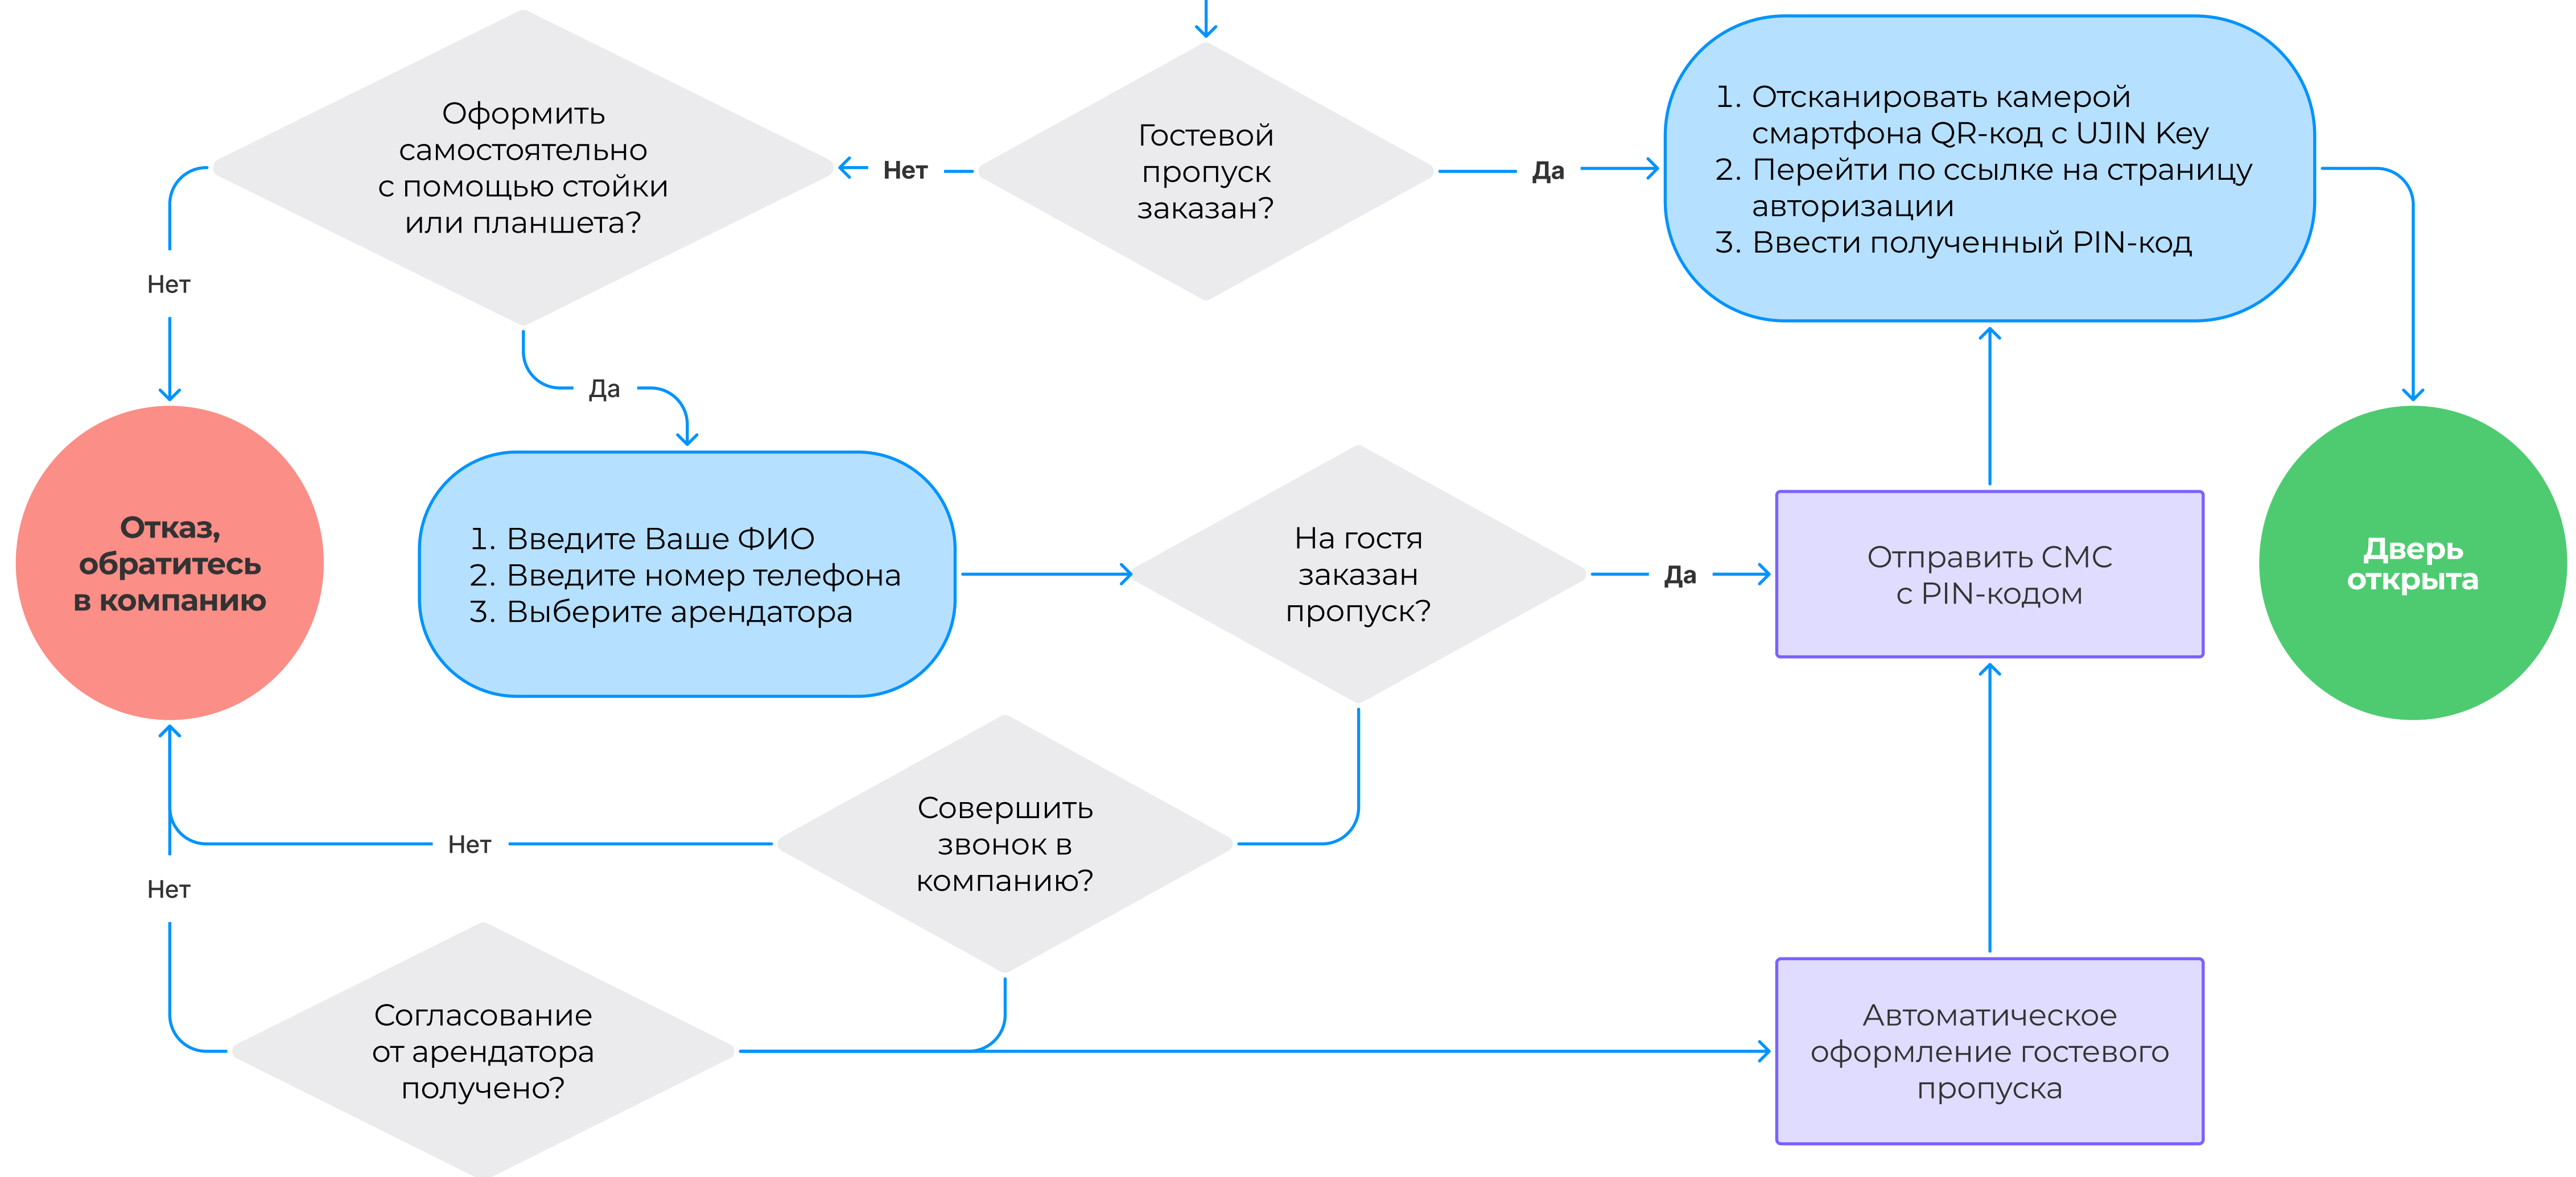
Оформить самостоятельно с помощью стойки или планшета?

Нет

Гостевой пропуск заказан?

Да

1. Отсканировать камерой смартфона QR-код с UJIN Key
2. Перейти по ссылке на страницу авторизации
3. Ввести полученный PIN-код

Нет

Да

Отказ, обратитесь в компанию

1. Введите Ваше ФИО
2. Введите номер телефона
3. Выберите арендатора

На гостя заказан пропуск?

Да

Отправить СМС с PIN-кодом

Дверь открыта

Совершить звонок в компанию?

Нет

Нет

Согласование от арендатора получено?

Автоматическое оформление гостевого пропуска